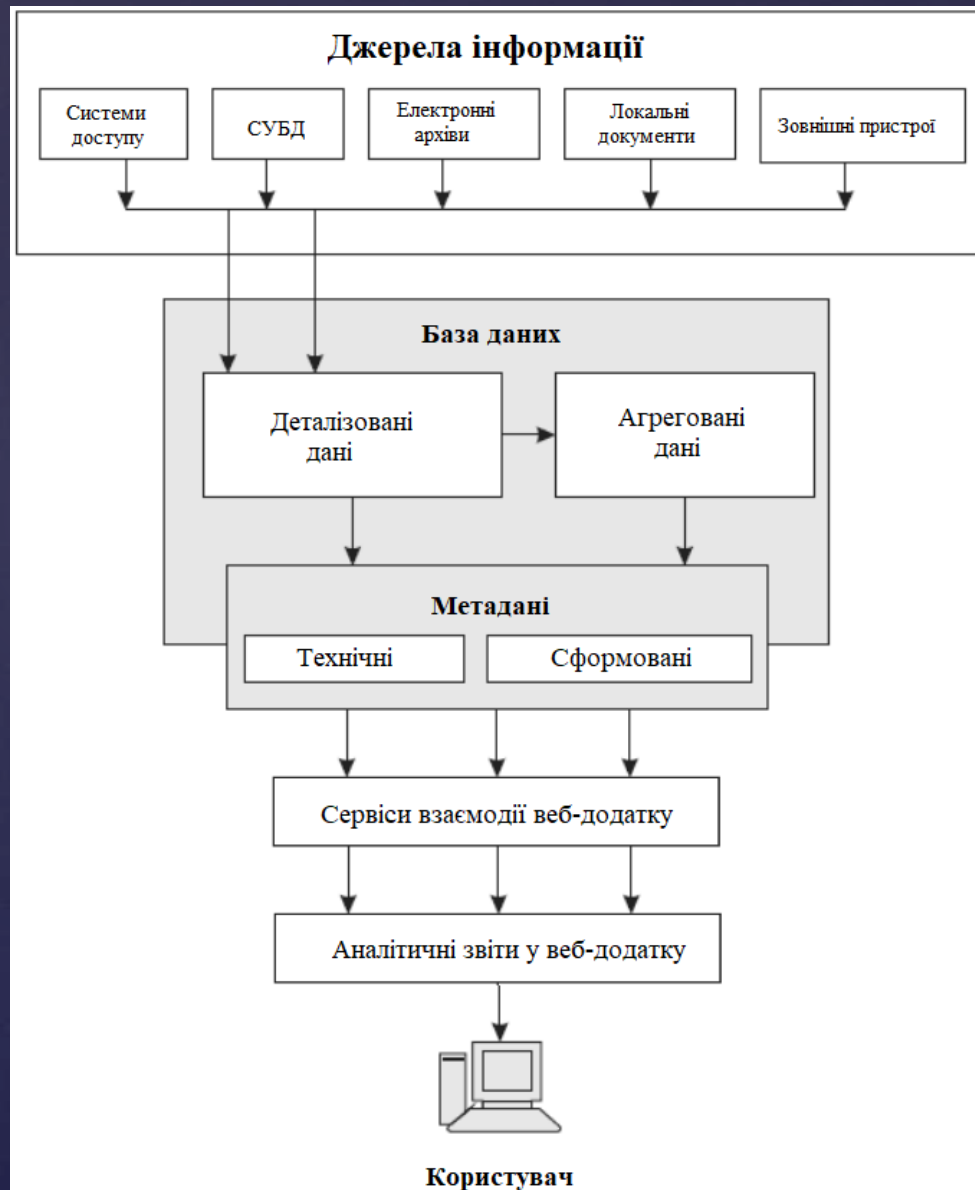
Джерела інформації

Системи доступу

СУБД

Електронні архіви

Локальні документи

Зовнішні пристрої

База даних

Деталізовані дані

Агреговані дані

Метадані

Технічні

Сформовані

Сервіси взаємодії веб-додатку

Аналітичні звіти у веб-додатку

Користувач